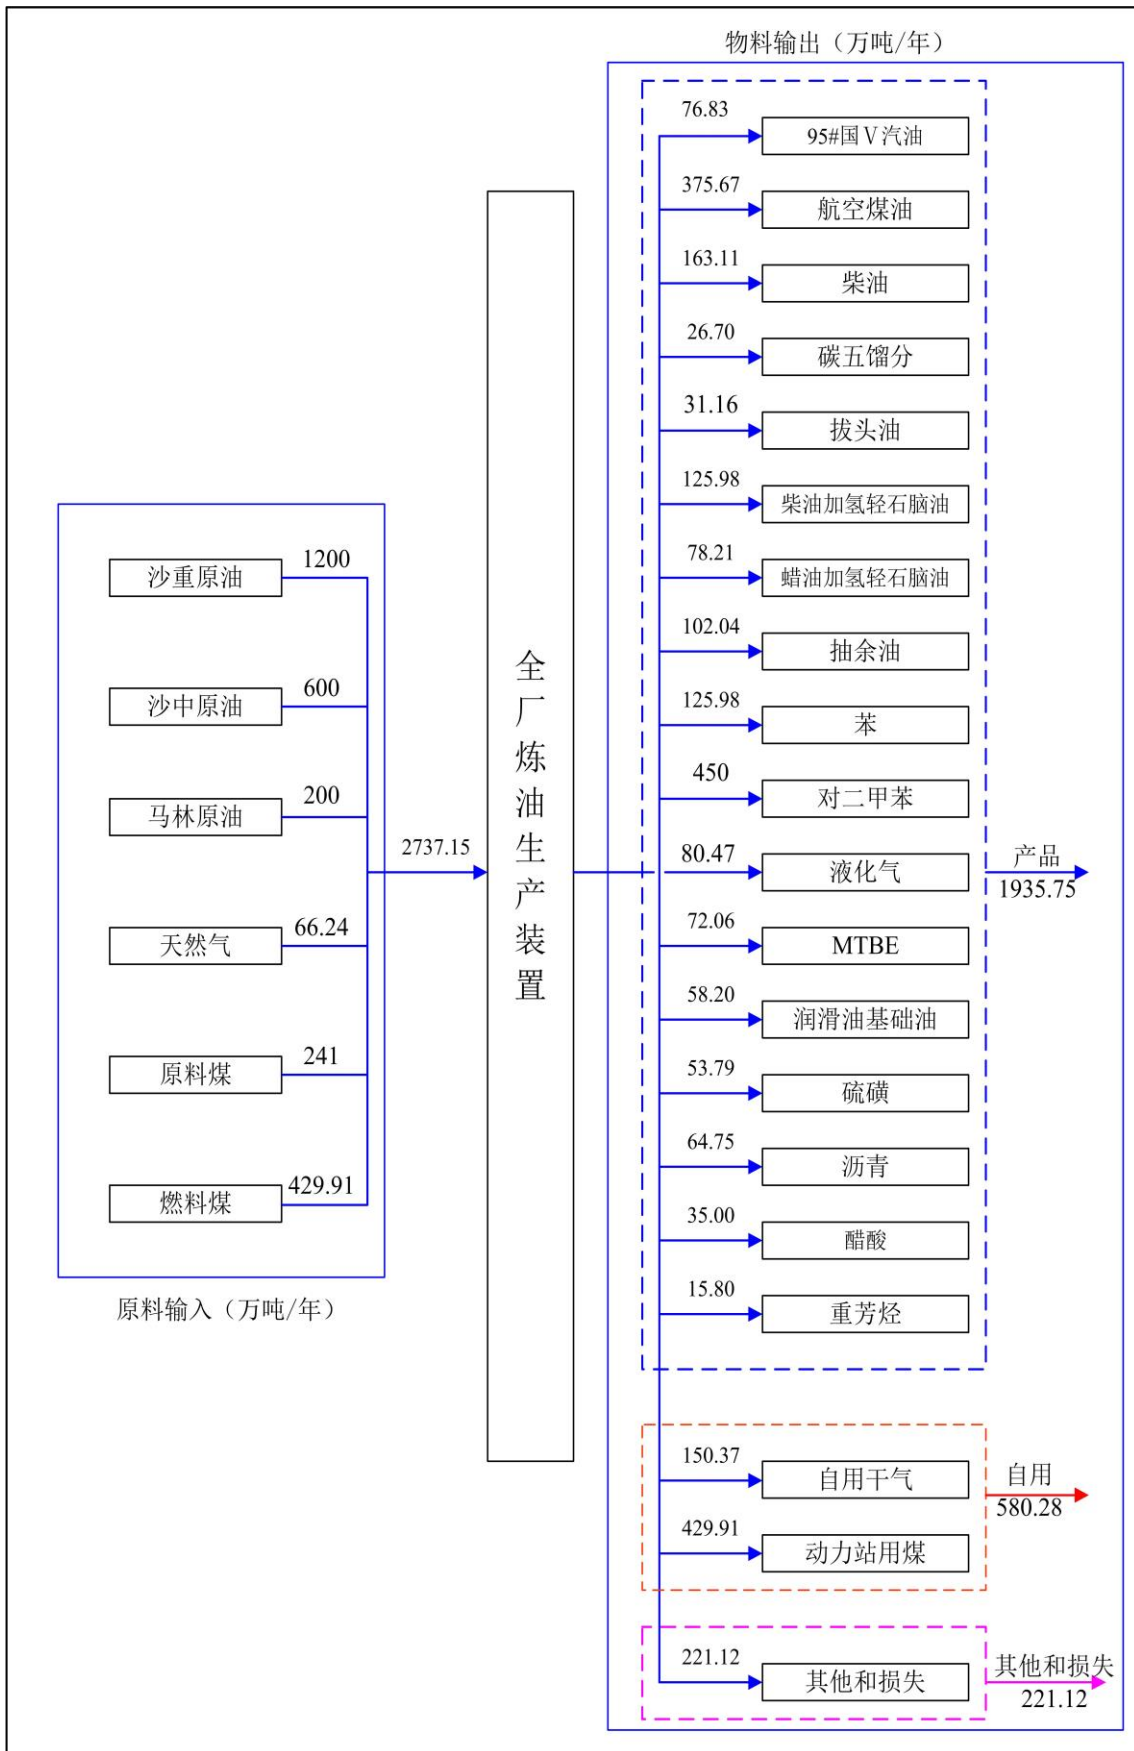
物料输出（万吨/年）

76.83 95#国V汽油
375.67 航空煤油
163.11 柴油
26.70 碳五馏分
31.16 拔头油
125.98 柴油加氢轻石脑油
78.21 蜡油加氢轻石脑油
102.04 抽余油
125.98 苯
450 对二甲苯
80.47 液化气
72.06 MTBE
58.20 润滑油基础油
53.79 硫磺
64.75 沥青
35.00 醋酸
15.80 重芳烃

产品 1935.75

150.37 自用干气
429.91 动力站用煤

自用 580.28

221.12 其他和损失

其他和损失 221.12

沙重原油 1200
沙中原油 600
马林原油 200
天然气 66.24
原料煤 241
燃料煤 429.91

原料输入（万吨/年）

2737.15

全厂炼油生产装置